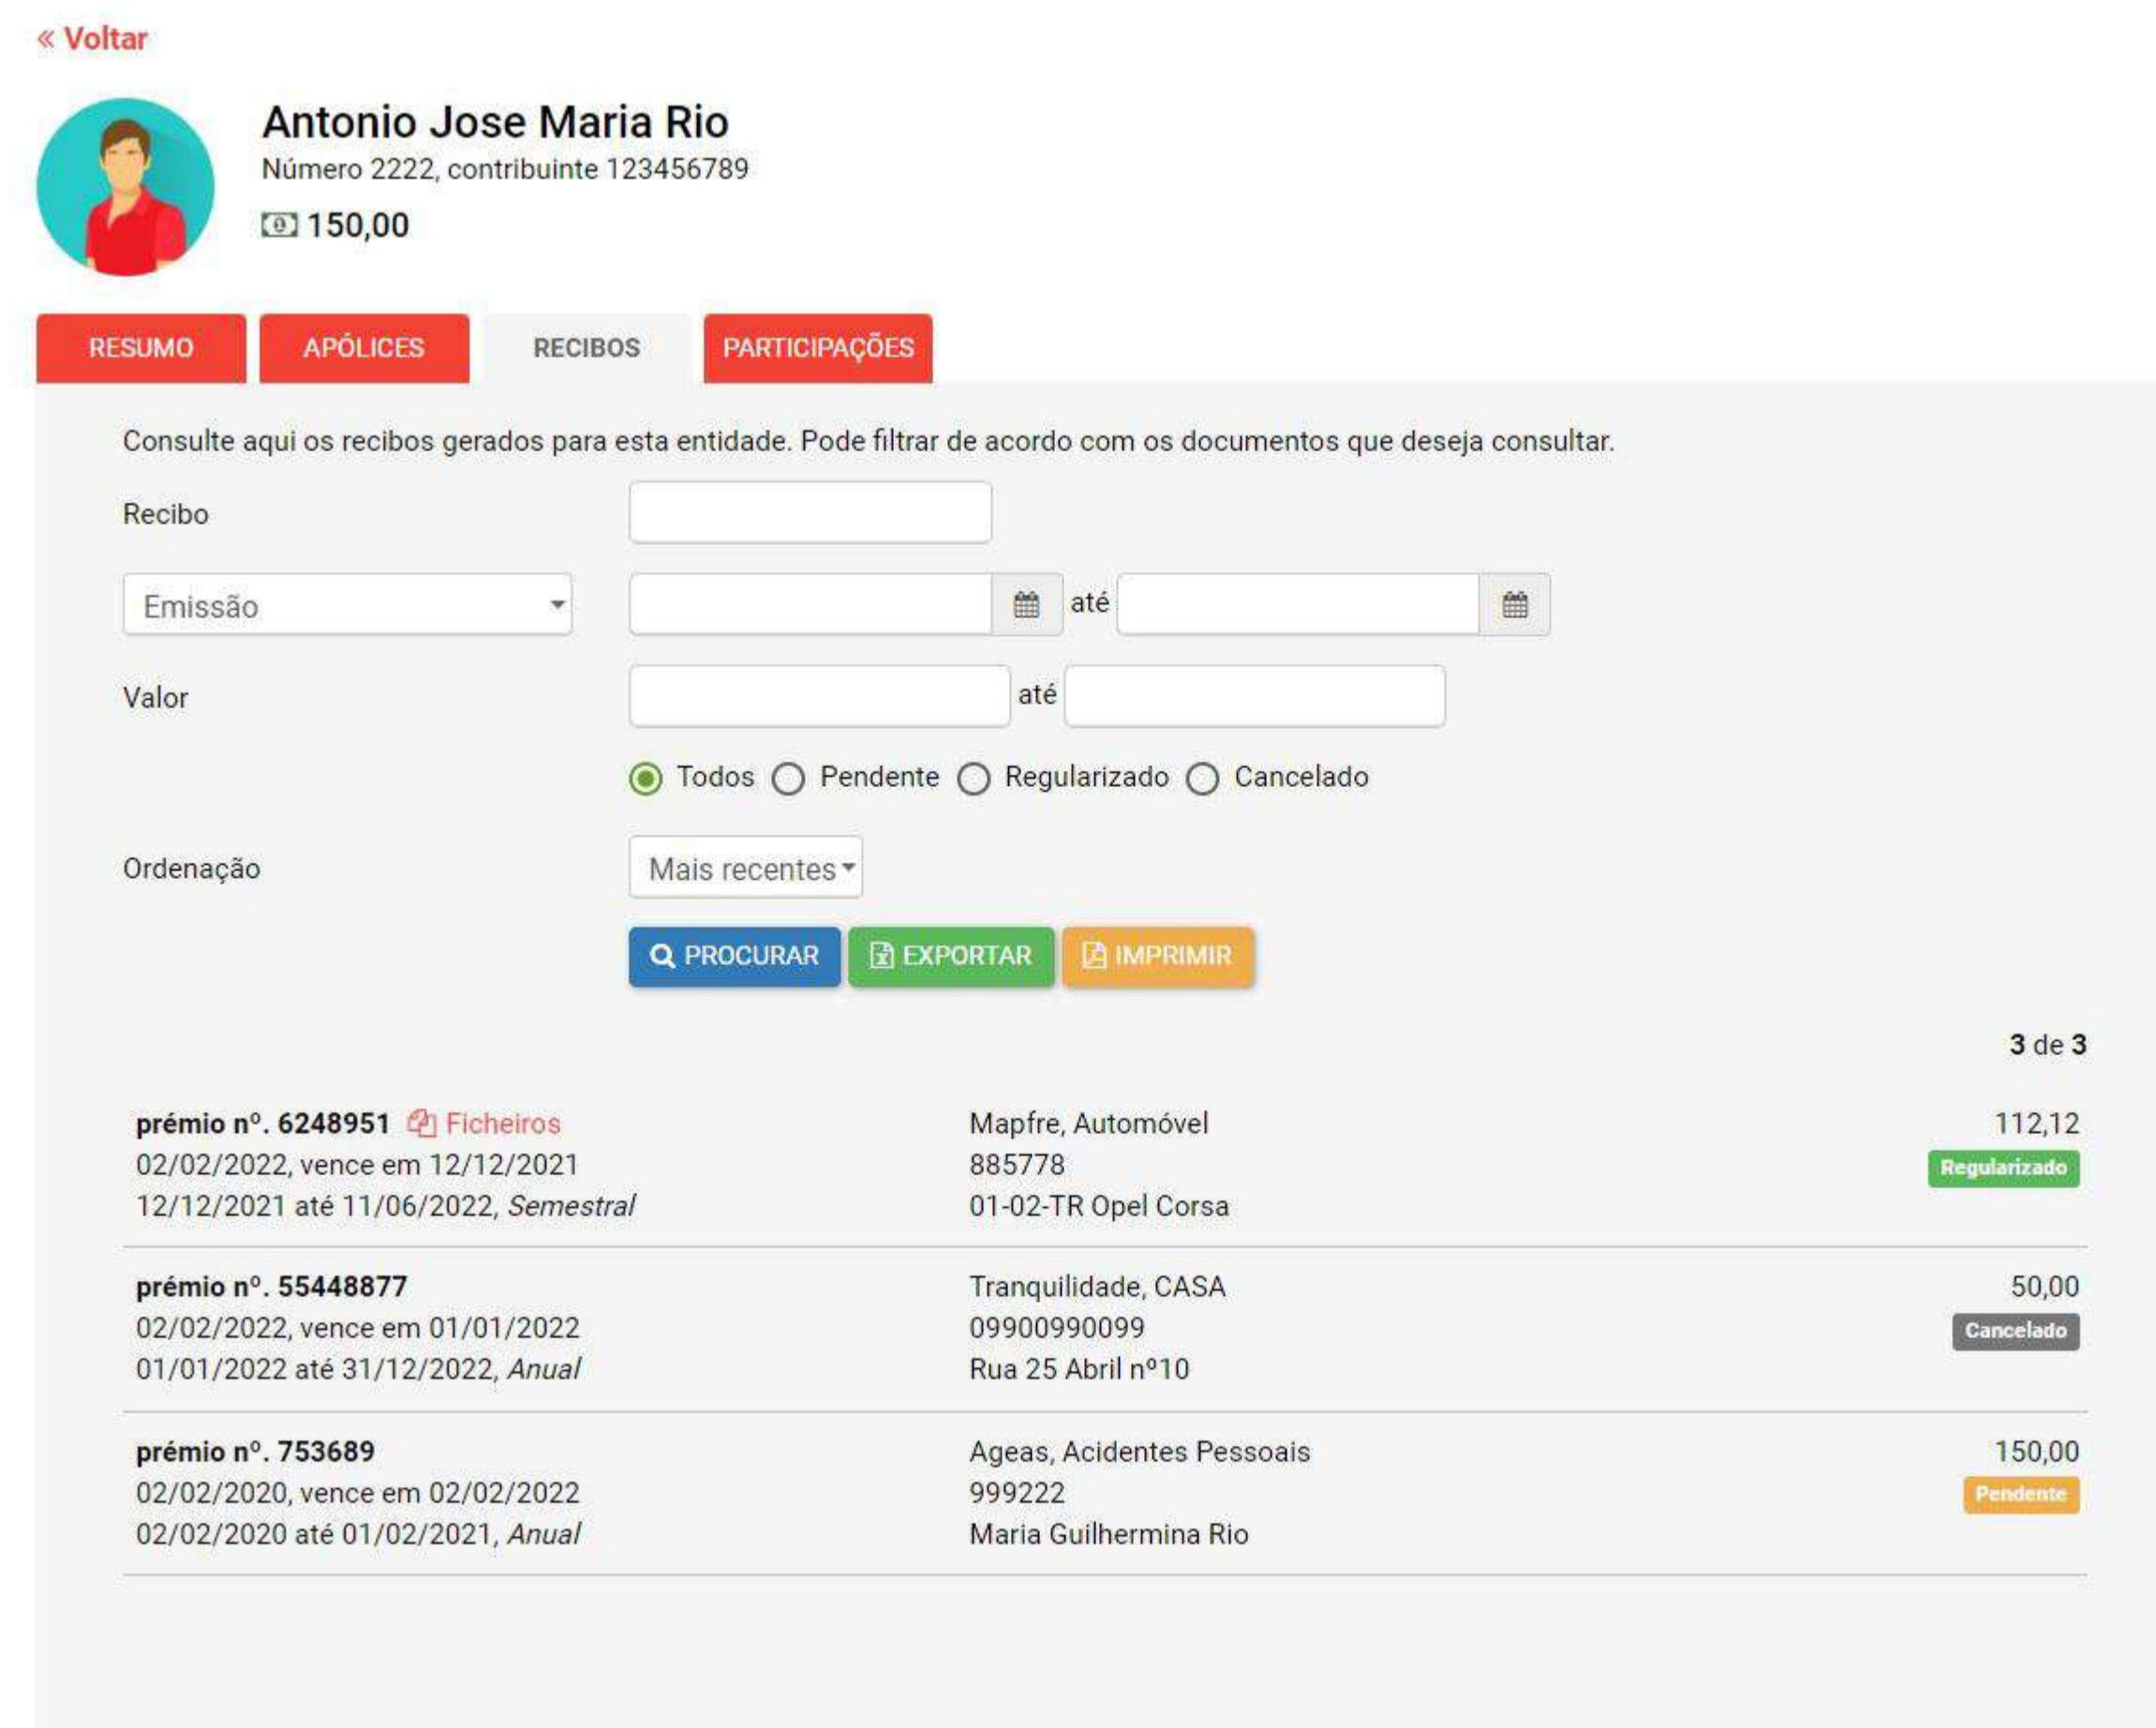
« Voltar

Antonio Jose Maria Rio
Número 2222, contribuinte 123456789
150,00

RESUMO APÓLICES RECIBOS PARTICIPAÇÕES

Consulte aqui os recibos gerados para esta entidade. Pode filtrar de acordo com os documentos que deseja consultar.

Recibo

Emissão até

Valor até

Todos Pendente Regularizado Cancelado

Ordenação Mais recentes

PROCURAR EXPORTAR IMPRIMIR

3 de 3

prémio nº. 6248951 Ficheiros
02/02/2022, vence em 12/12/2021
12/12/2021 até 11/06/2022, *Semestral*
Mapfre, Automóvel
885778
01-02-TR Opel Corsa
112,12
Regularizado

prémio nº. 55448877
02/02/2022, vence em 01/01/2022
01/01/2022 até 31/12/2022, *Anual*
Tranquilidade, CASA
09900990099
Rua 25 Abril nº10
50,00
Cancelado

prémio nº. 753689
02/02/2020, vence em 02/02/2022
02/02/2020 até 01/02/2021, *Anual*
Ageas, Acidentes Pessoais
999222
Maria Guilhermina Rio
150,00
Pendente